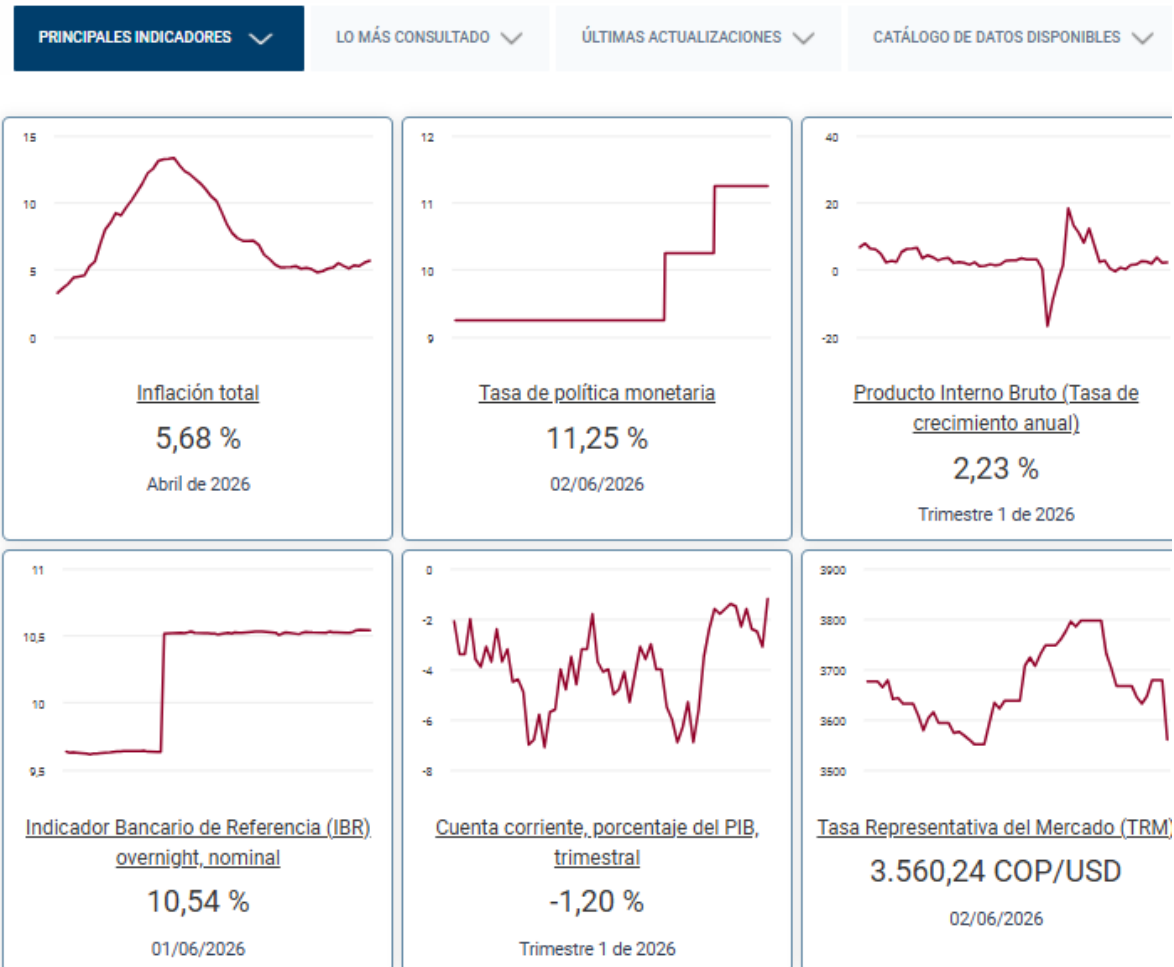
PRINCIPALES INDICADORES LO MÁS CONSULTADO ÚLTIMAS ACTUALIZACIONES CATÁLOGO DE DATOS DISPONIBLES

15
10
5
0

Inflación total
5,68 %
Abril de 2026

12
11
10
9

Tasa de política monetaria
11,25 %
02/06/2026

40
20
0
-20

Producto Interno Bruto (Tasa de crecimiento anual)
2,23 %
Trimestre 1 de 2026

11
10,5
10
9,5

Indicador Bancario de Referencia (IBR) overnight, nominal
10,54 %
01/06/2026

0
-2
-4
-6
-8

Cuenta corriente, porcentaje del PIB, trimestral
-1,20 %
Trimestre 1 de 2026

3900
3800
3700
3600
3500

Tasa Representativa del Mercado (TRM)
3.560,24 COP/USD
02/06/2026